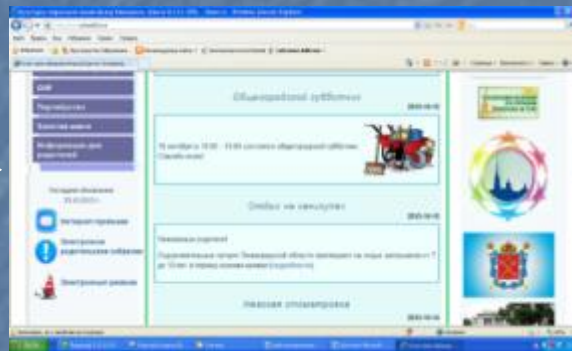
Общешкольный субботник

2015-10-15

Отдых на каникулах

2015-10-15

Уважаемые родители!

Невская олимпиада

ГИА

Партнёрство

Качество знаний

Информация для родителей

Интернет-приемная

Электронное родительское собрание

Электронный дневник

Пуск